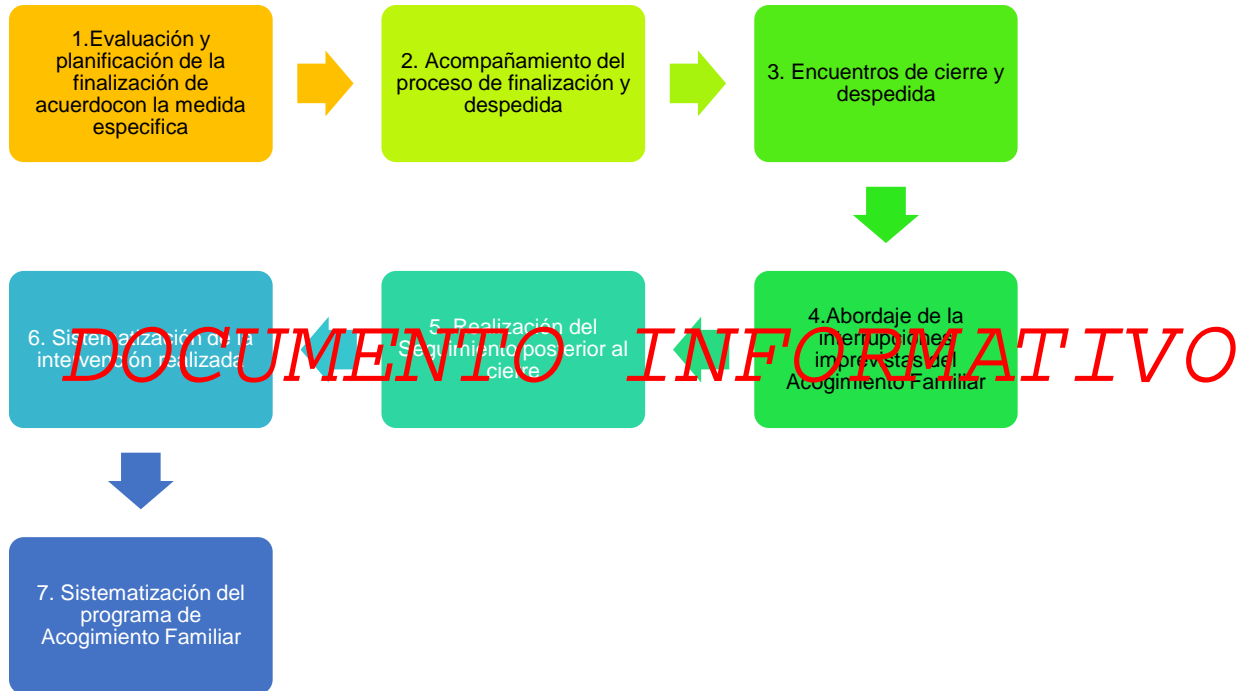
1.Evaluación y planificación de la finalización de acuerdocon la medida especifica

2. Acompañamiento del proceso de finalización y despedida

3. Encuentros de cierre y despedida

4.Abordaje de la interrupciones imprevistas del Acogimiento Familiar

5. Realización del Seguimiento posterior al cierre

6. Sistematización de la intervención realizada

7. Sistematización del programa de Acogimiento Familiar

DOCUMENTO INFORMATIVO